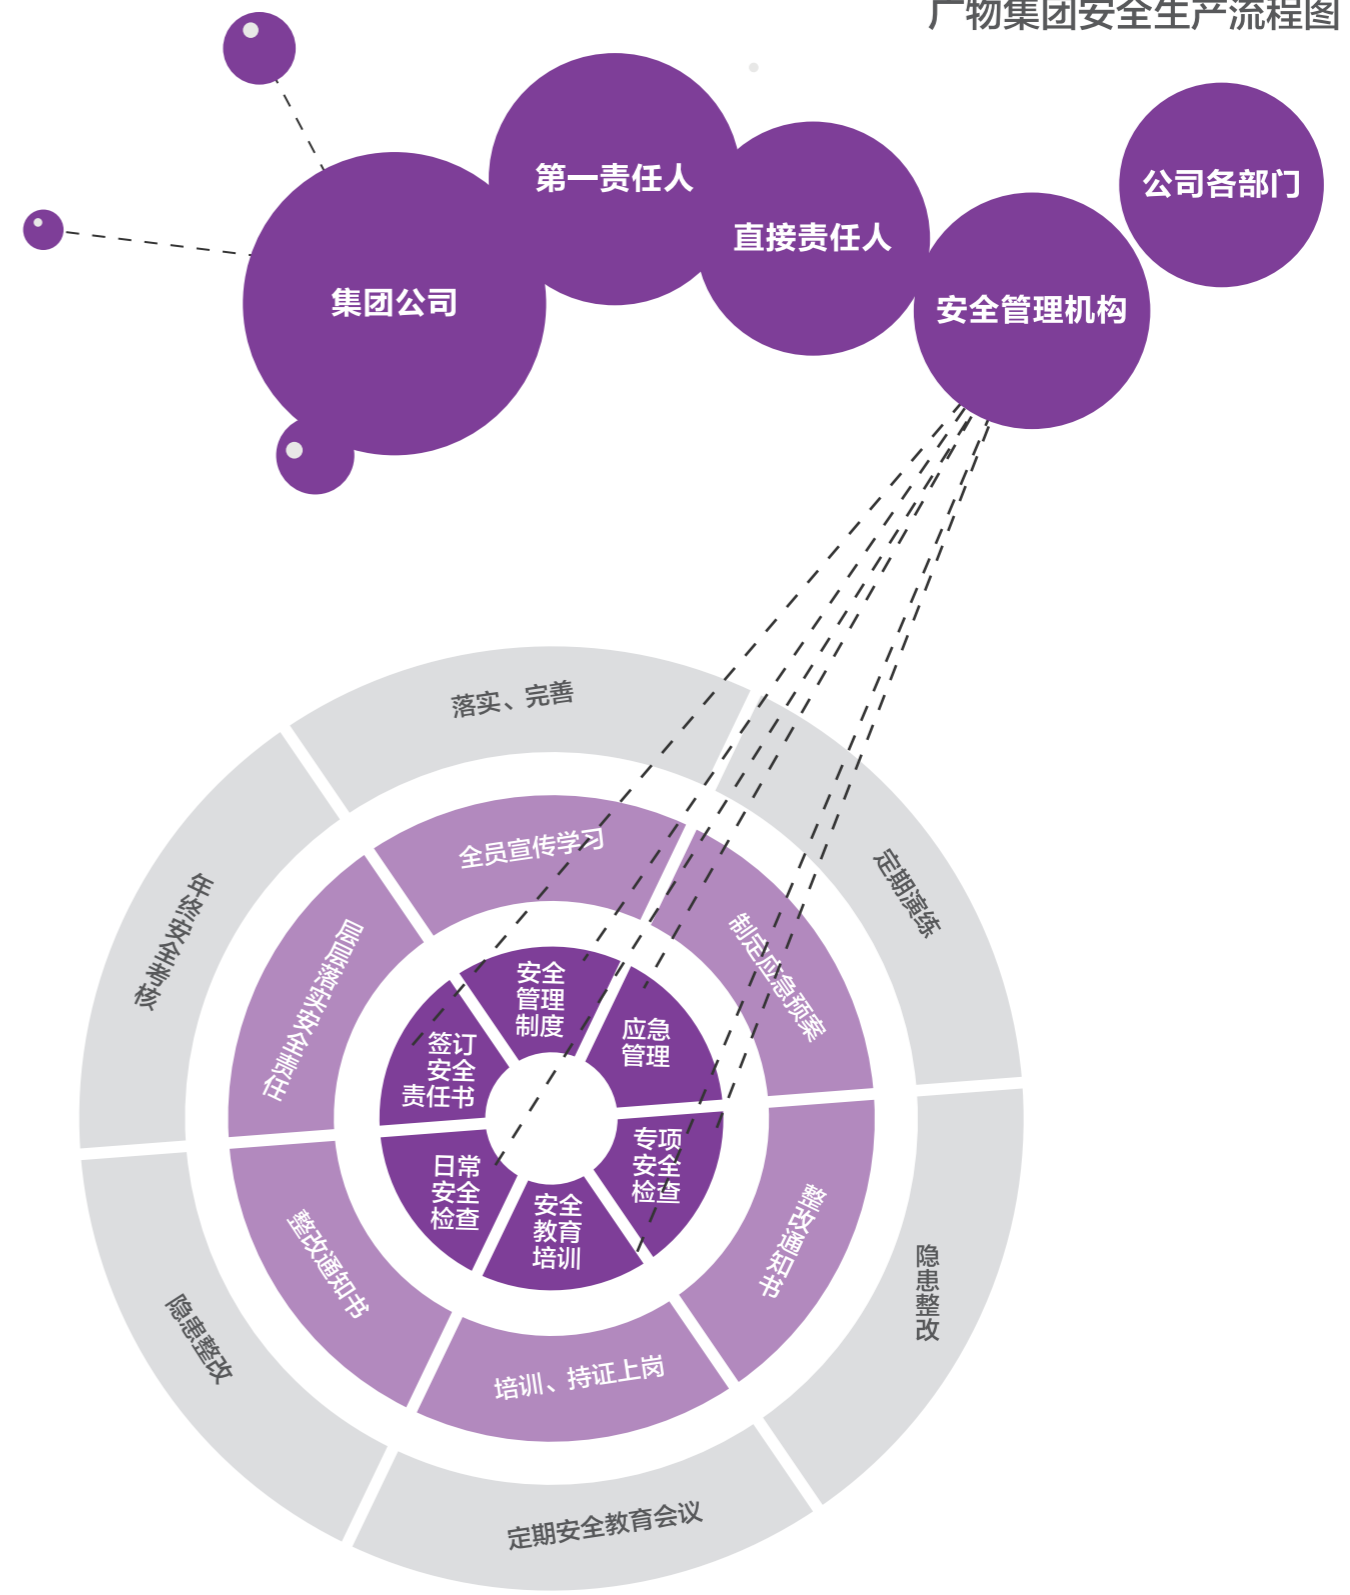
广物集团安全生产流程图

集团公司

第一责任人

直接责任人

安全管理机构

公司各部门

落实、完善

定期演练

隐患整改

定期安全教育会议

隐患整改

年终安全考核

全员宣传学习

制定应急预案

整改通知书

培训、持证上岗

整改通知书

层层落实安全责任

安全管理制度

应急管理

专项安全检查

安全教育培训

日常安全检查

签订安全责任书